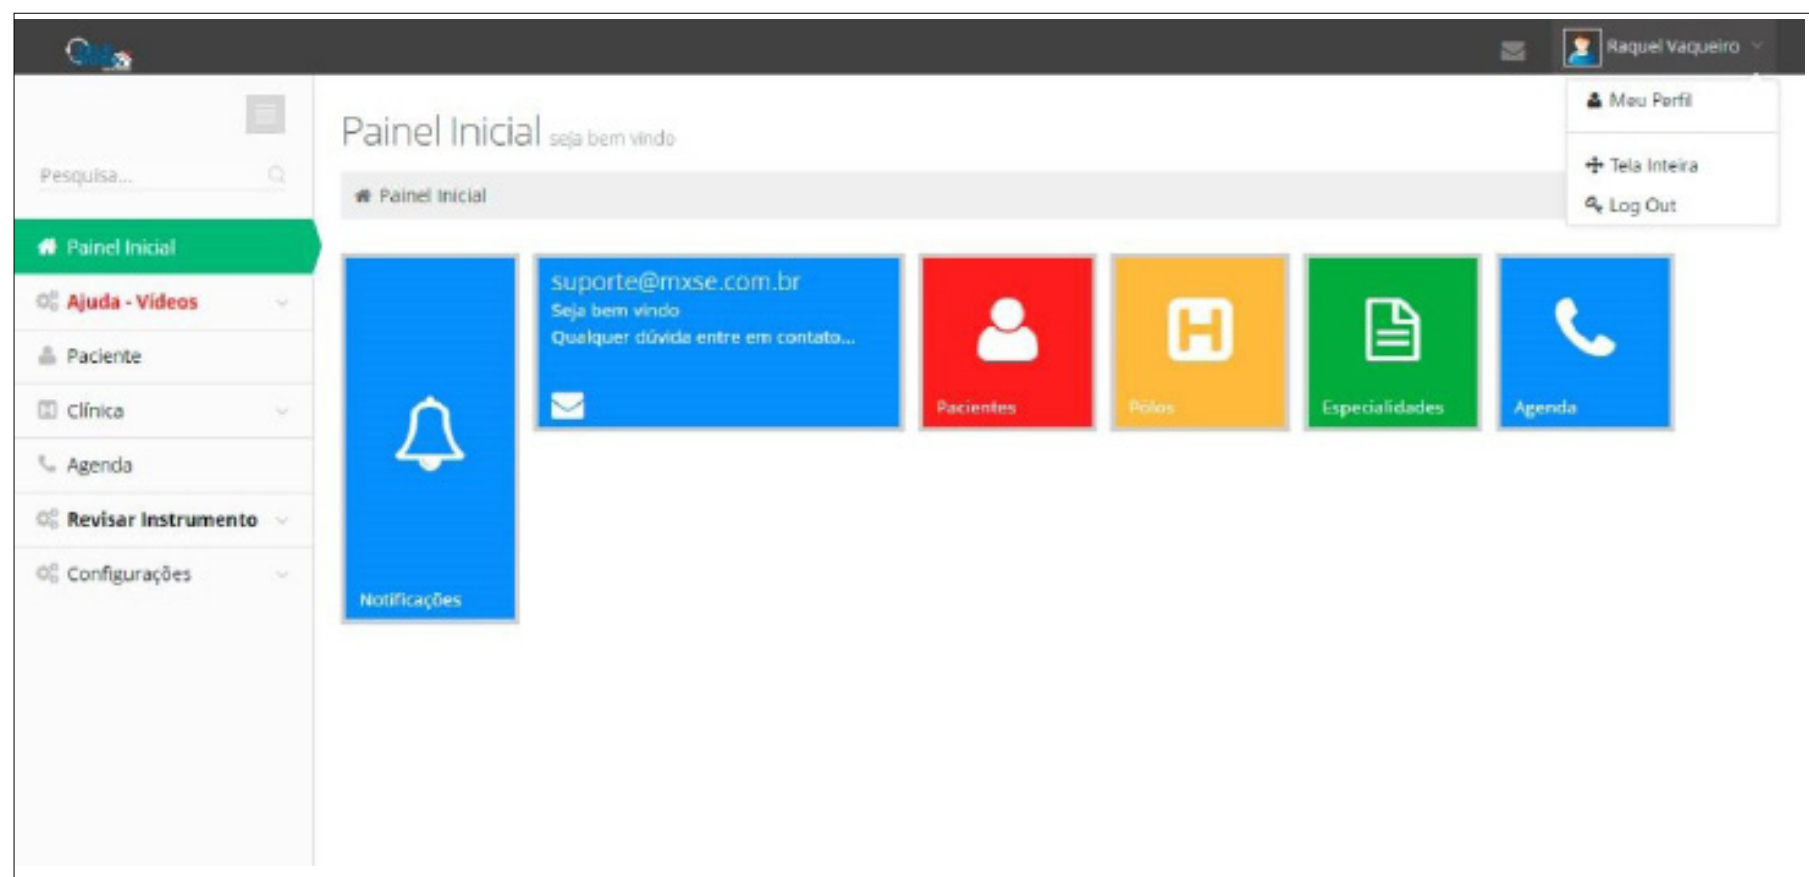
Raquel Vaqueiro

Meu Perfil

Tela Inteira

Log Out

Pesquisa...

Painel Inicial

Ajuda - Vídeos

Paciente

Clínica

Agenda

Revisar Instrumento

Configurações

Painel Inicial seja bem vindo

Painel Inicial

Notificações

suporte@mxse.com.br
Seja bem vindo
Qualquer dúvida entre em contato...

Pacientes

Polos

Especialidades

Agenda